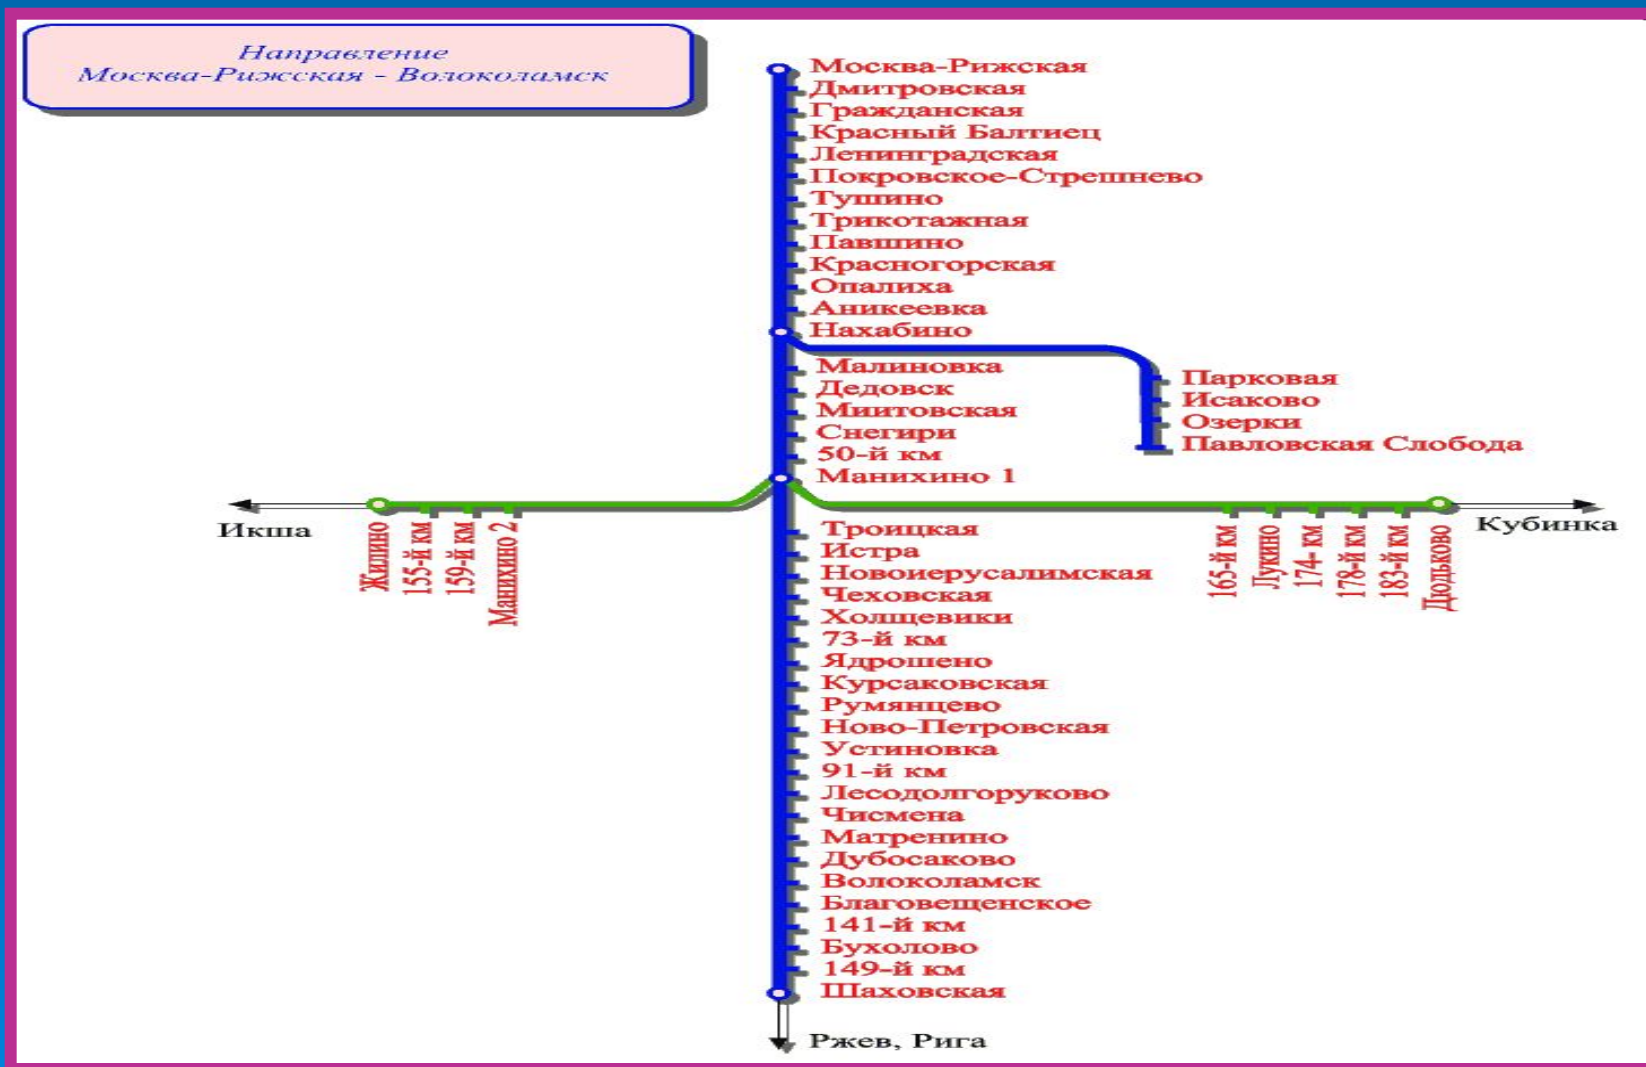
Направление
Москва-Рижская - Волоколамск

Москва-Рижская
Дмитровская
Гражданская
Красный Балтиец
Ленинградская
Покровское-Стрешнево
Тушино
Трикотажная
Павшино
Красногорская
Опалиха
Аникеевка
Нахабино
Малиновка
Дедовск
Миитовская
Снегири
50-й км
Манихино 1

Парковая
Исаково
Озерки
Павловская Слобода

Икша
Жилино
155-й км
159-й км
Манихино 2

Кубинка
165-й км
Лукино
174- км
178-й км
183-й км
Дюдьково

Троицкая
Истра
Новоиерусалимская
Чеховская
Холщевики
73-й км
Ядрошено
Курсаковская
Румянцево
Ново-Петровская
Устиновка
91-й км
Лесодолгоруково
Чисмена
Матренино
Дубосаково
Волоколамск
Благовещенское
141-й км
Бухолово
149-й км
Шаховская

Ржев, Рига